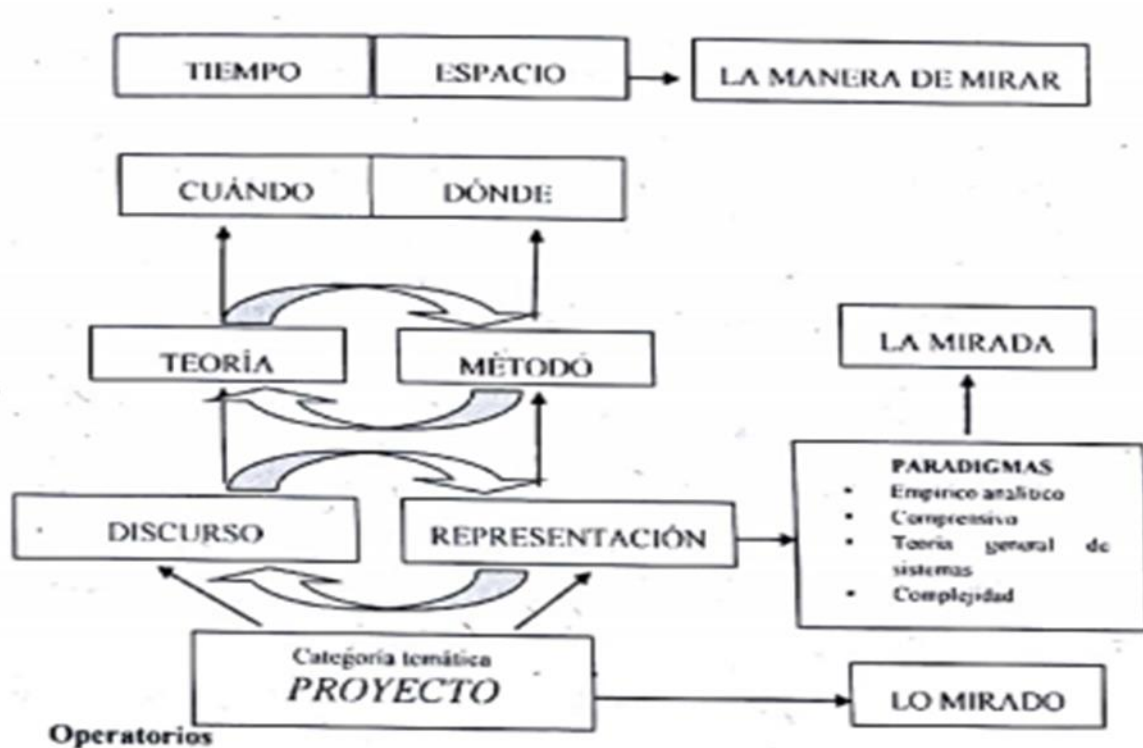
TIEMPO ESPACIO

LA MANERA DE MIRAR

CUÁNDO DÓNDE

TEORÍA

MÉTODO

LA MIRADA

PARADIGMAS
- Empirico analitico
- Comprensivo
- Teoria general de sistemas
- Complejidad

DISCURSO

REPRESENTACIÓN

Categoría temática
PROYECTO

LO MIRADO

Operatorios